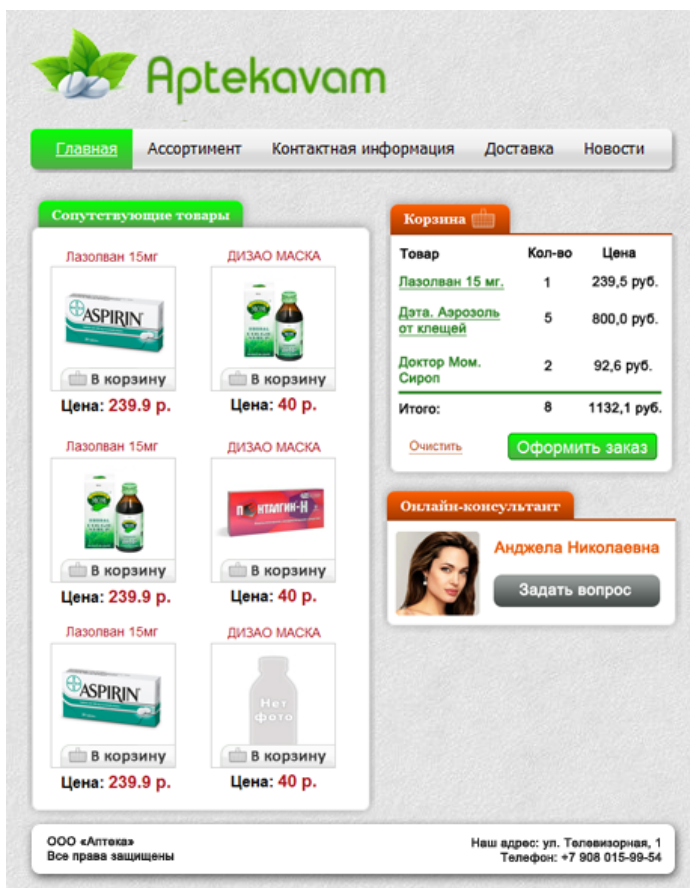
Aptekavam

Главная | Ассортимент | Контактная информация | Доставка | Новости

Сопутствующие товары

Лазолван 15мг
ASPIRIN
В корзину
Цена: 239.9 р.

ДИЗАО МАСКА
В корзину
Цена: 40 р.

Лазолван 15мг
В корзину
Цена: 239.9 р.

ДИЗАО МАСКА
ПЕНТАЛГИН-Н
В корзину
Цена: 40 р.

Лазолван 15мг
ASPIRIN
В корзину
Цена: 239.9 р.

ДИЗАО МАСКА
Нет фото
В корзину
Цена: 40 р.

Корзина

| Товар | Кол-во | Цена |
|---|---|---|
| Лазолван 15 мг. | 1 | 239,5 руб. |
| Дэта. Аэрозоль от клещей | 5 | 800,0 руб. |
| Доктор Мом. Сироп | 2 | 92,6 руб. |
| Итого: | 8 | 1132,1 руб. |

Очистить
Оформить заказ

Онлайн-консультант

Анджела Николаевна
Задать вопрос

ООО «Аптека»
Все права защищены

Наш адрес: ул. Телевизорная, 1
Телефон: +7 908 015-99-54